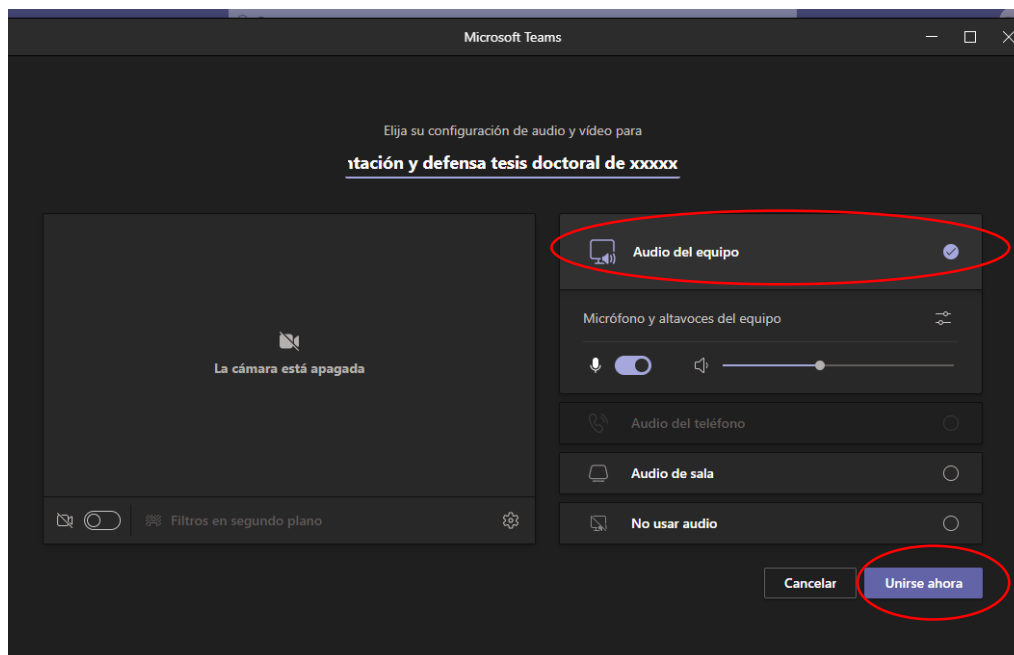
Microsoft Teams

Elija su configuración de audio y vídeo para

ntación y defensa tesis doctoral de xxxxx

La cámara está apagada

Filtros en segundo plano

Audio del equipo

Micrófono y altavoces del equipo

Audio del teléfono

Audio de sala

No usar audio

Cancelar

Unirse ahora